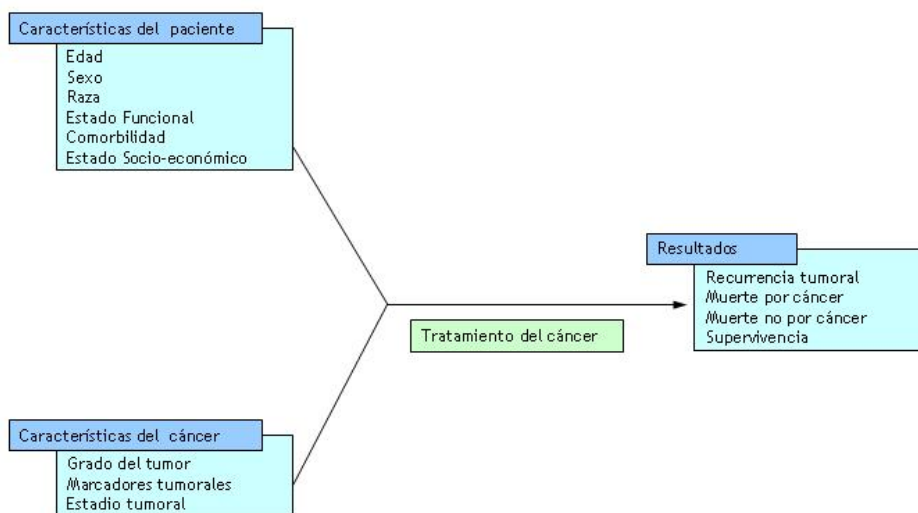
Características del paciente

Edad
Sexo
Raza
Estado Funcional
Comorbilidad
Estado Socio-económico

Resultados

Recurrencia tumoral
Muerte por cáncer
Muerte no por cáncer
Supervivencia

Tratamiento del cáncer

Características del cáncer

Grado del tumor
Marcadores tumorales
Estadio tumoral